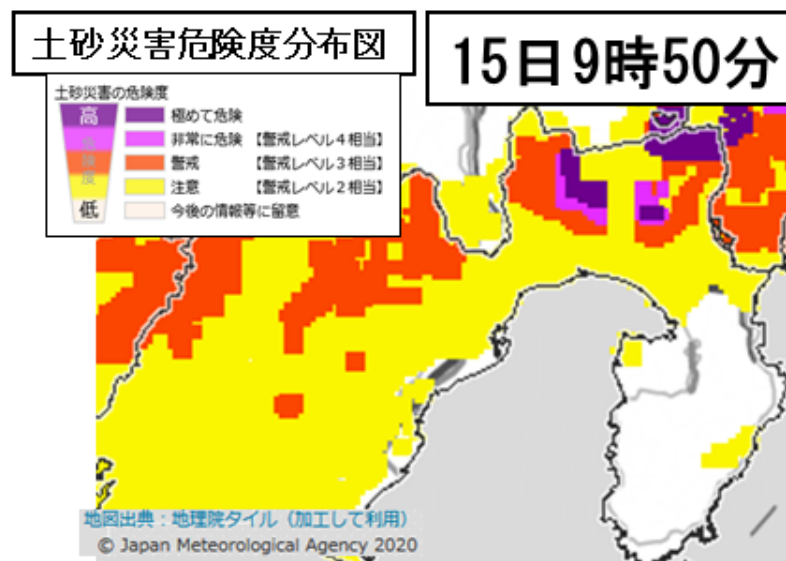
土砂災害危険度分布図

15日9時50分

土砂災害の危険度

高

低

極めて危険

非常に危険 【警戒レベル４相当】

警戒 【警戒レベル３相当】

注意 【警戒レベル２相当】

今後の情報等に留意

地図出典：地理院タイル（加工して利用）

© Japan Meteorological Agency 2020